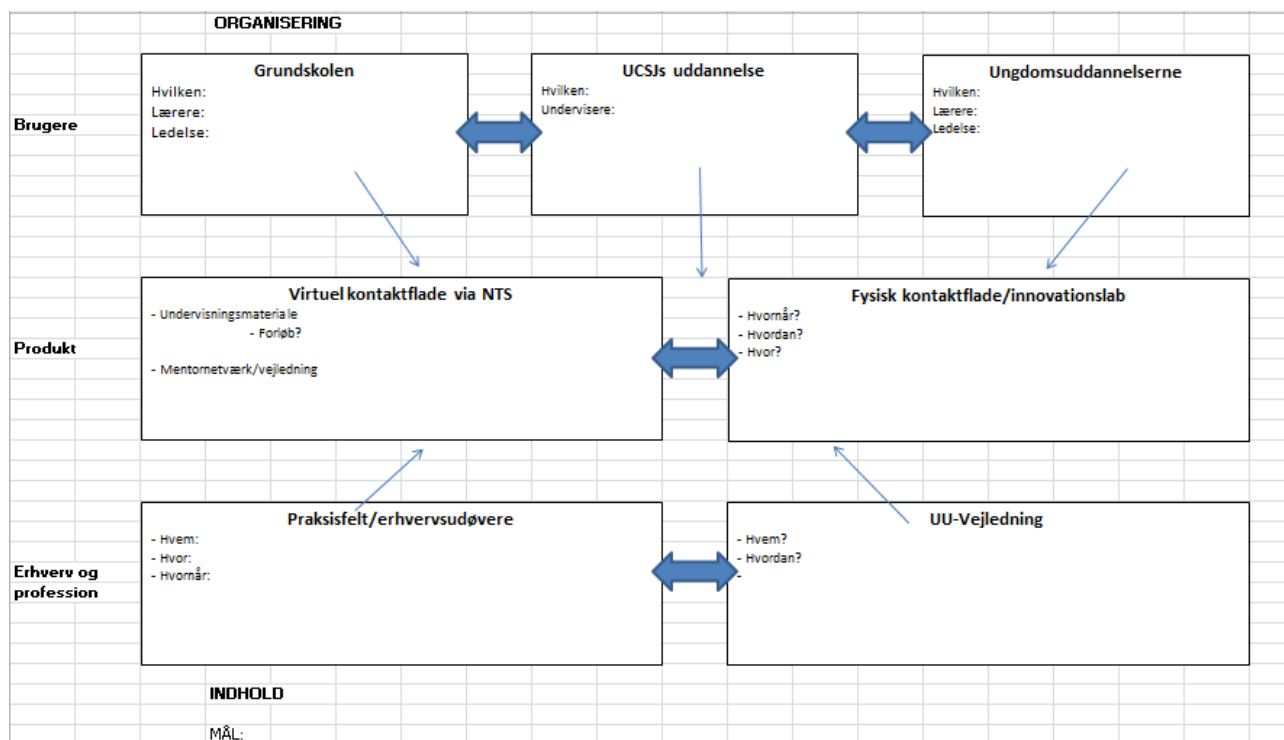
ORGANISERING

Brugere

Grundskolen
Hvilken:
Lærere:
Ledelse:

UCSJs uddannelse
Hvilken:
Undervisere:

Ungdomsuddannelserne
Hvilken:
Lærere:
Ledelse:

Produkt

Virtuel kontaktflade via NTS
- Undervisningsmateriale
- Forløb?

- Mentornetværk/vejledning

Fysisk kontaktflade/innovationslab
- Hvornår?
- Hvordan?
- Hvor?

Erhverv og profession

Praksisfelt/erhvervsudøvere
- Hvem:
- Hvor:
- Hvornår:

UU-Vejledning
- Hvem?
- Hvordan?
-

INDHOLD

MÅL: